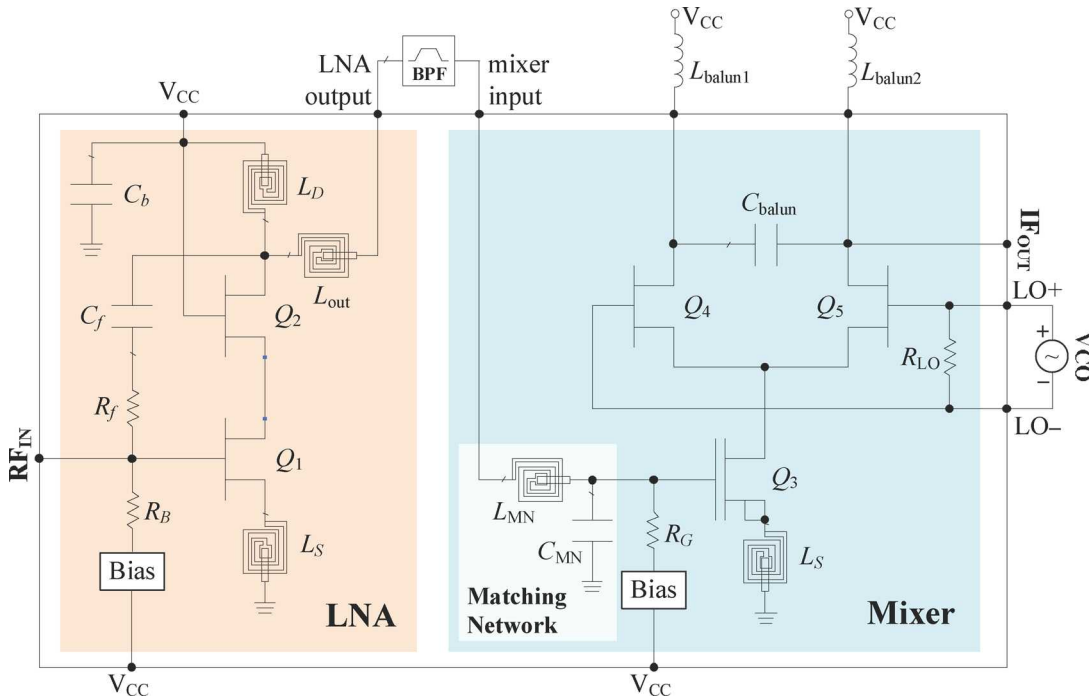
LNA output
BPF
mixer input
$V_{CC}$
$V_{CC}$
$L_{\text{balun1}}$
$V_{CC}$
$L_{\text{balun2}}$
$C_b$
$L_D$
$C_{\text{balun}}$
$\text{IF}_{\text{OUT}}$
$L_{\text{out}}$
LO+
$C_f$
$Q_2$
$Q_4$
$Q_5$
+
$R_{\text{LO}}$
VCO
–
$R_f$
LO–
$\text{RF}_{\text{IN}}$
$Q_1$
$Q_3$
$L_{\text{MN}}$
$R_B$
$C_{\text{MN}}$
$R_G$
$L_S$
$L_S$
Bias
Bias
Matching Network
LNA
Mixer
$V_{CC}$
$V_{CC}$